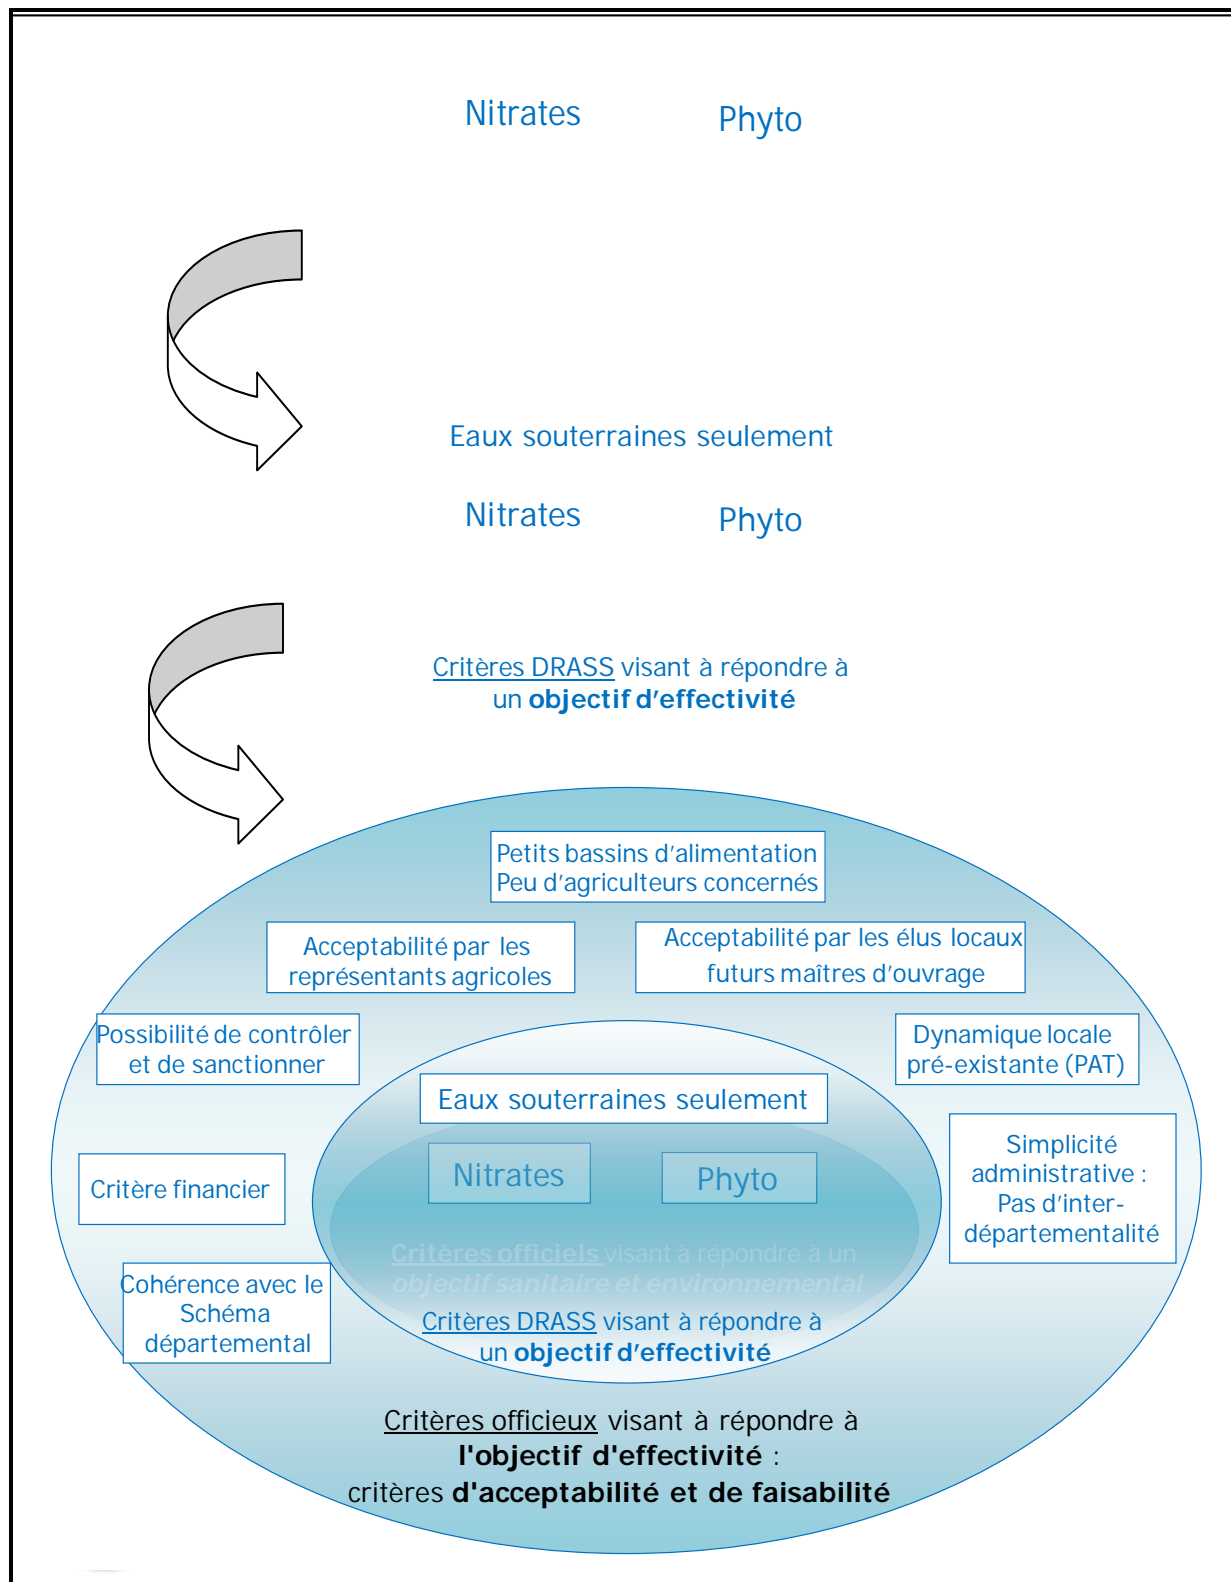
Nitrates Phyto

Eaux souterraines seulement

Nitrates Phyto

Critères DRASS visant à répondre à un **objectif d'effectivité**

Petits bassins d'alimentation
Peu d'agriculteurs concernés

Acceptabilité par les représentants agricoles

Acceptabilité par les élus locaux futurs maîtres d'ouvrage

Possibilité de contrôler et de sanctionner

Dynamique locale pré-existante (PAT)

Eaux souterraines seulement

Nitrates

Phyto

Critère financier

Simplicité administrative : Pas d'inter-départementalité

Critères officiels visant à répondre à un *objectif sanitaire et environnemental*

Critères DRASS visant à répondre à un **objectif d'effectivité**

Cohérence avec le Schéma départemental

Critères officieux visant à répondre à **l'objectif d'effectivité** :
critères **d'acceptabilité et de faisabilité**